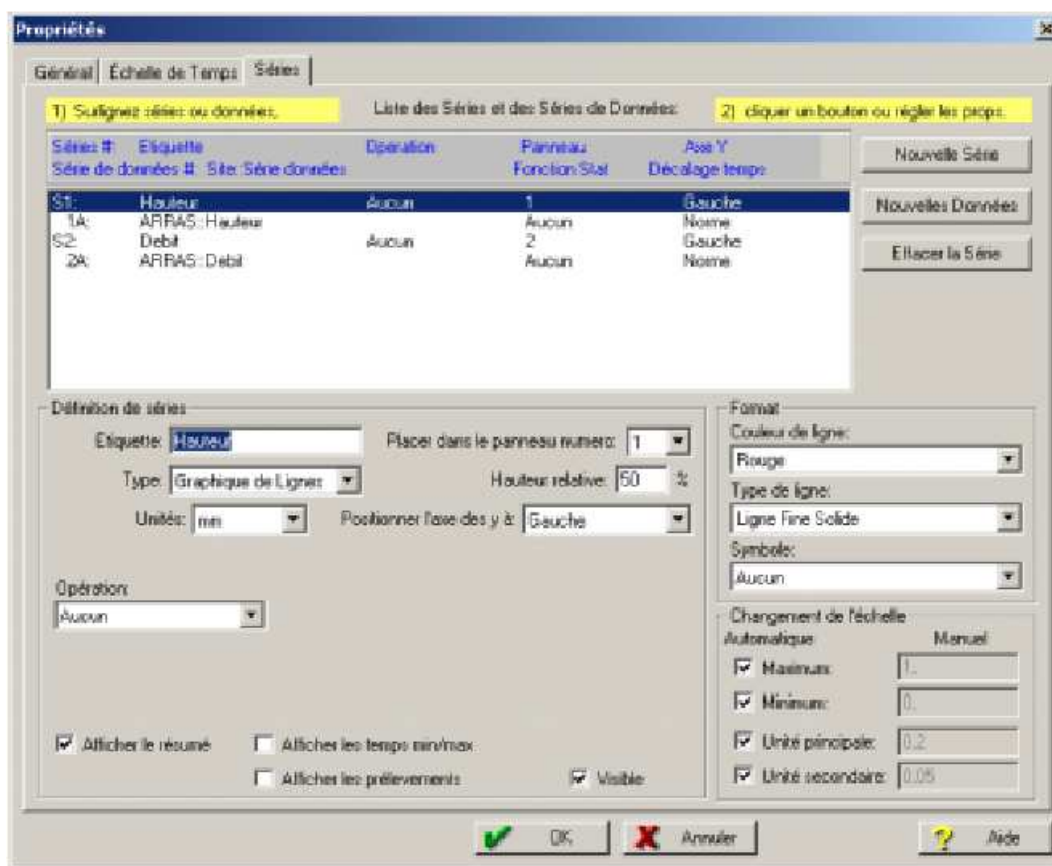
Propriétés

Général | Échelle de Temps | Séries

1) Surlignez séries ou données.

Liste des Séries et des Séries de Données:

2) cliquer un bouton ou régler les props.

| Séries # / Série de données # | Etiquette / Site::Série données | Opération | Panneau / Fonction Stat | Axe Y / Décalage temps |
|---|---|---|---|---|
| S1: | Hauteur | Aucun | 1 | Gauche |
| 1A: | ARRAS::Hauteur | | Aucun | Norme |
| S2: | Debit | Aucun | 2 | Gauche |
| 2A: | ARRAS::Debit | | Aucun | Norme |

Nouvelle Série

Nouvelles Données

Effacer la Série

Définition de séries

Etiquette: Hauteur

Placer dans le panneau numero: 1

Type: Graphique de Lignes

Hauteur relative: 50 %

Unités: mm

Positionner l'axe des y à: Gauche

Opération:
Aucun

Afficher le résumé

Afficher les temps min/max

Afficher les prélèvements

Visible

Format

Couleur de ligne:
Rouge

Type de ligne:
Ligne Fine Solide

Symbole:
Aucun

Changement de l'échelle

Automatique

Manuel

Maximum: 1.

Minimum: 0.

Unité principale: 0.2

Unité secondaire: 0.05

OK

Annuler

Aide